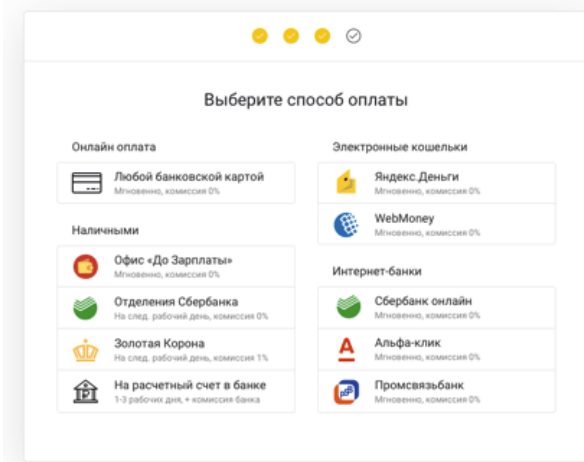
Выберите способ оплаты

Онлайн оплата

Любой банковской картой
Мгновенно, комиссия 0%

Наличными

Офис «До Зарплаты»
Мгновенно, комиссия 0%

Отделения Сбербанка
На след. рабочий день, комиссия 0%

Золотая Корона
На след. рабочий день, комиссия 1%

На расчетный счет в банке
1-3 рабочих дня, + комиссия банка

Электронные кошельки

Яндекс.Деньги
Мгновенно, комиссия 0%

WebMoney
Мгновенно, комиссия 0%

Интернет-банки

Сбербанк онлайн
Мгновенно, комиссия 0%

Альфа-клик
Мгновенно, комиссия 0%

Промсвязьбанк
Мгновенно, комиссия 0%